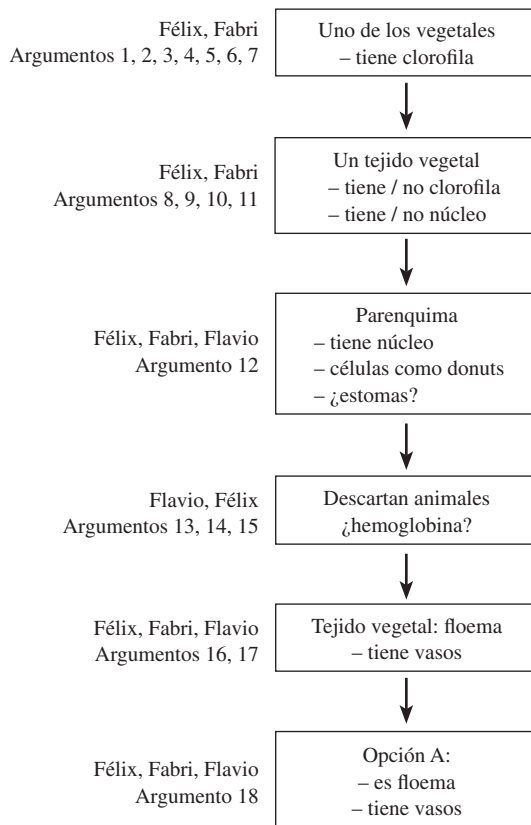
Félix, Fabri
Argumentos 1, 2, 3, 4, 5, 6, 7

Uno de los vegetales
– tiene clorofila

Félix, Fabri
Argumentos 8, 9, 10, 11

Un tejido vegetal
– tiene / no clorofila
– tiene / no núcleo

Félix, Fabri, Flavio
Argumento 12

Parenquima
– tiene núcleo
– células como donuts
– ¿estomas?

Flavio, Félix
Argumentos 13, 14, 15

Descartan animales
¿hemoglobina?

Félix, Fabri, Flavio
Argumentos 16, 17

Tejido vegetal: floema
– tiene vasos

Félix, Fabri, Flavio
Argumento 18

Opción A:
– es floema
– tiene vasos